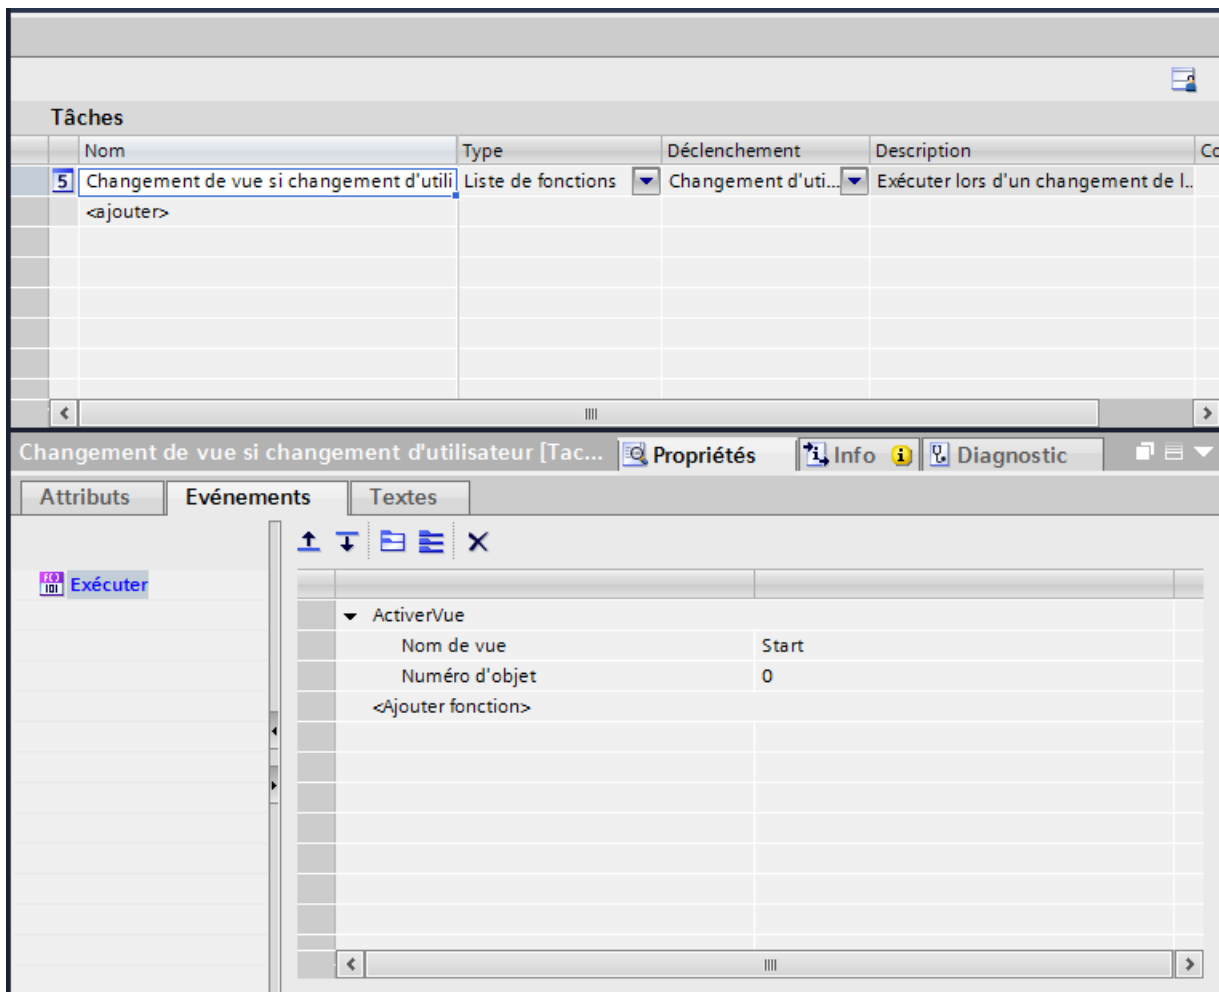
Tâches

| | Nom | Type | Déclenchement | Description | Co |
|---|---|---|---|---|---|
| 5 | Changement de vue si changement d'utili | Liste de fonctions | Changement d'uti... | Exécuter lors d'un changement de l... | |
| | <ajouter> | | | | |

Changement de vue si changement d'utilisateur [Tac... Propriétés Info Diagnostic

Attributs Evénements Textes

Exécuter

ActiverVue
Nom de vue Start
Numéro d'objet 0
<Ajouter fonction>